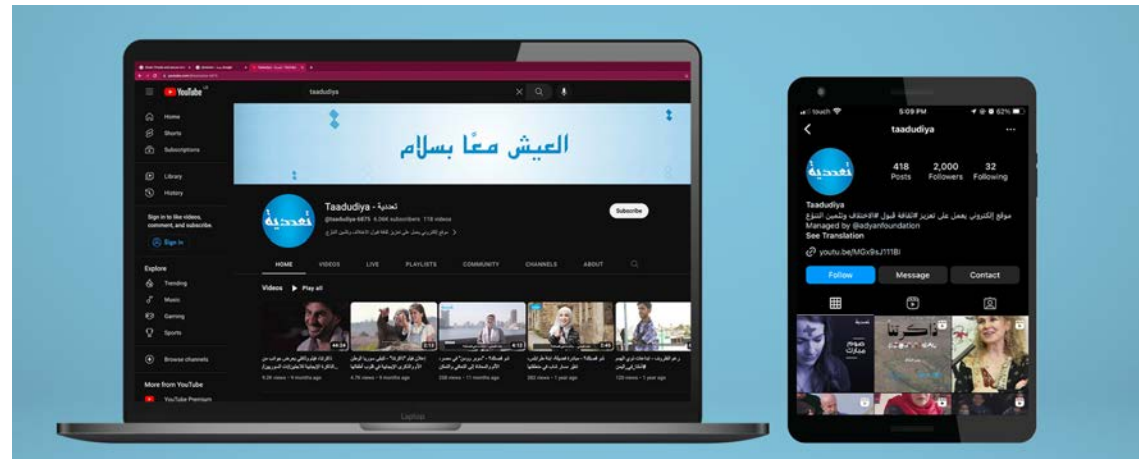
YouTube

taadudiya

Home
Shorts
Subscriptions
Library
History

Sign in to like videos, comment, and subscribe.
Sign in

Explore
Trending
Music
Gaming
Sports
Browse channels

More from YouTube
YouTube Premium

العيش معًا بسلام

تعددية

Taadudiya - تعددية
@taadudiya-6875 6.56K subscribers 118 videos
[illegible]

Subscribe

HOME VIDEOS LIVE PLAYLISTS COMMUNITY CHANNELS ABOUT

Videos Play all

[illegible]

Laptop

touch 5:09 PM 62%

taadudiya

418 Posts
2,000 Followers
32 Following

Taadudiya
موقع إلكتروني يعمل على تعزيز #ثقافة قبول #الاختلاف وتثمين التنوع
Managed by @adyanfoundation
See Translation
youtu.be/MGx9sJ111Bi

Follow
Message
Contact

تعددية
ذاكرتنا
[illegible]